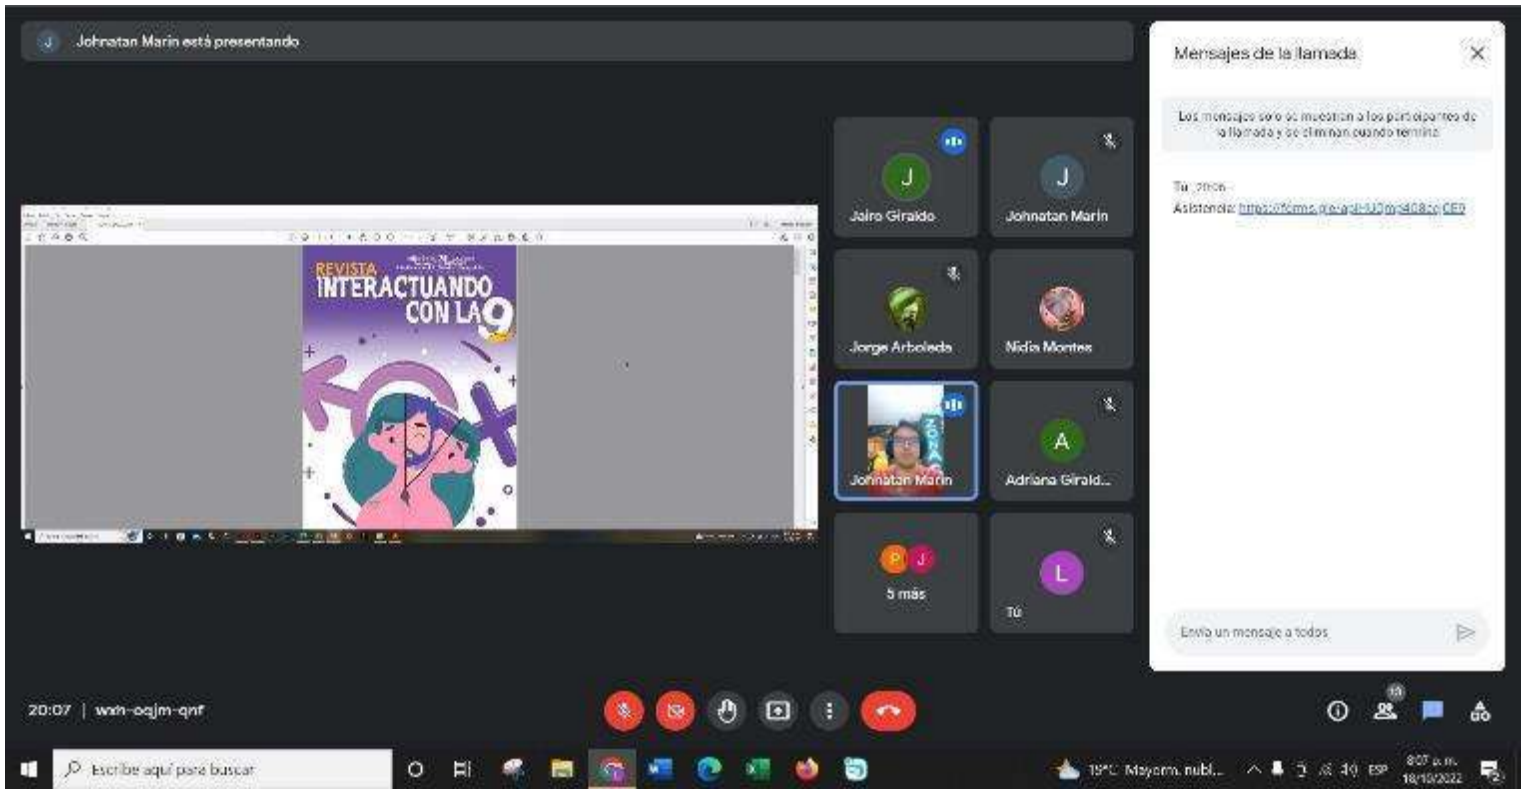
J Johnatan Marin está presentando

REVISTA
INTERACTUANDO
CON LA 9

J
Jairo Giraldo

J
Johnatan Marin

Jorge Arboleda

Nidia Montes

ZONA
Johnatan Marin

A
Adriana Girald...

P J
5 más

L
Tú

Mensajes de la llamada

Los mensajes solo se muestran a los participantes de la llamada y se eliminan cuando termina

Tú 20:06
Asistencia: https://forms.gle/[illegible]

Envía un mensaje a todos

20:07 | wxh-oqjm-qnf

13

Escribe aquí para buscar

19°C Mayorm. nubl...

ESP

8:07 p.m.
18/10/2022